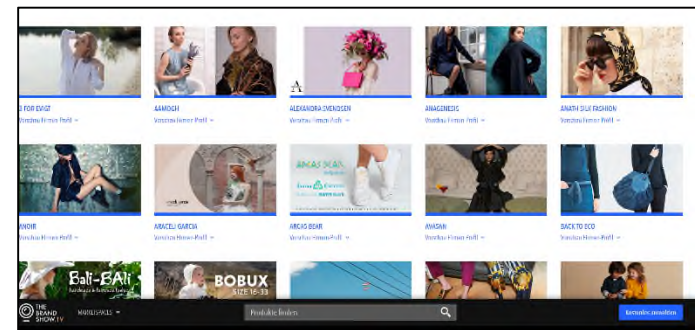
3 FOR EVER
Vorschau Firmen-Profil

AAMOGH
Vorschau Firmen-Profil

A
ALEXANDRA ZWENDSEN
Vorschau Firmen-Profil

ANAGENESIS
Vorschau Firmen-Profil

ANATH SILK FASHION
Vorschau Firmen-Profil

ANOIR
Vorschau Firmen-Profil

ARACELI GARCIA
Vorschau Firmen-Profil

ARCAS BEAR
ARCAS BEAR
Vorschau Firmen-Profil

AVASAN
Vorschau Firmen-Profil

BACK TO ECO
Vorschau Firmen-Profil

Bali-BAli

BOBUX
SIZE 16-39

THE BRAND SHOW TV
MARKENPROFILE
Produkte finden
Kontakte ansehen